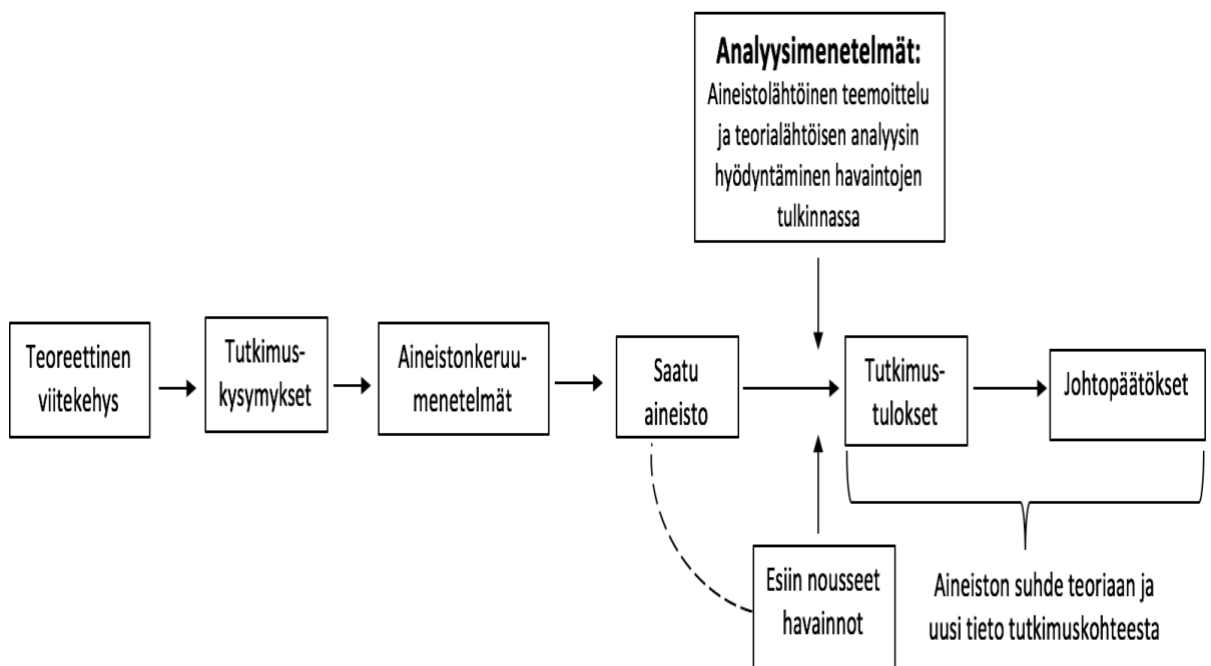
Analyysimenetelmät:
Aineistolähtöinen teemoittelu ja teorialähtöisen analyysin hyödyntäminen havaintojen tulkinnassa

Teoreettinen viitekehys

Tutkimuskysymykset

Aineistonkeruumenetelmät

Saatu aineisto

Tutkimustulokset

Johtopäätökset

Esiin nousseet havainnot

Aineiston suhde teoriaan ja uusi tieto tutkimuskohteesta